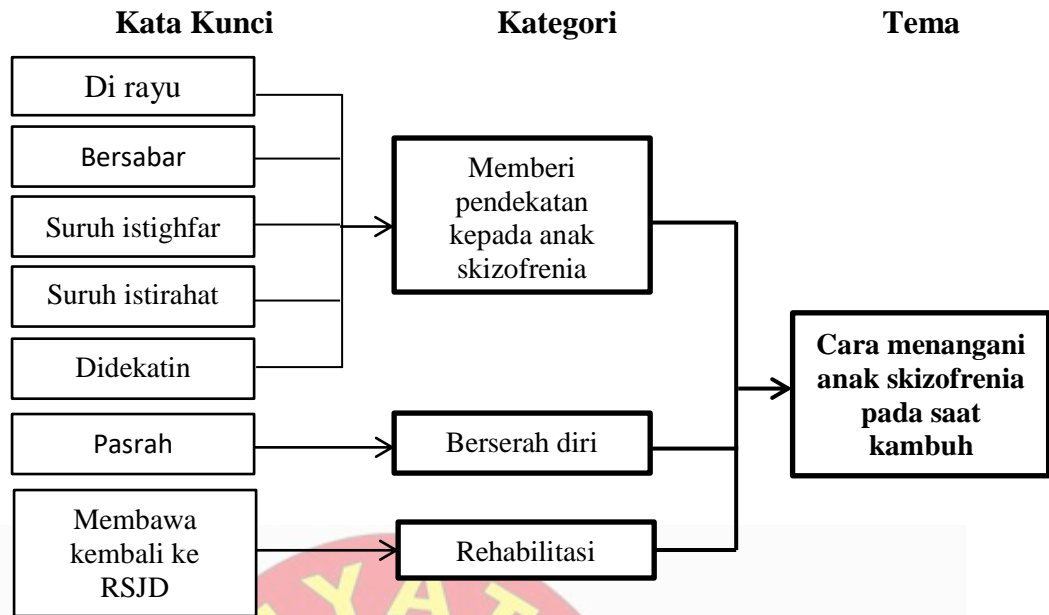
Kata Kunci

Kategori

Tema

Di rayu

Bersabar

Suruh istighfar

Suruh istirahat

Didekatin

Pasrah

Membawa kembali ke RSJD

Memberi pendekatan kepada anak skizofrenia

Berserah diri

Rehabilitasi

Cara menangani anak skizofrenia pada saat kambuh